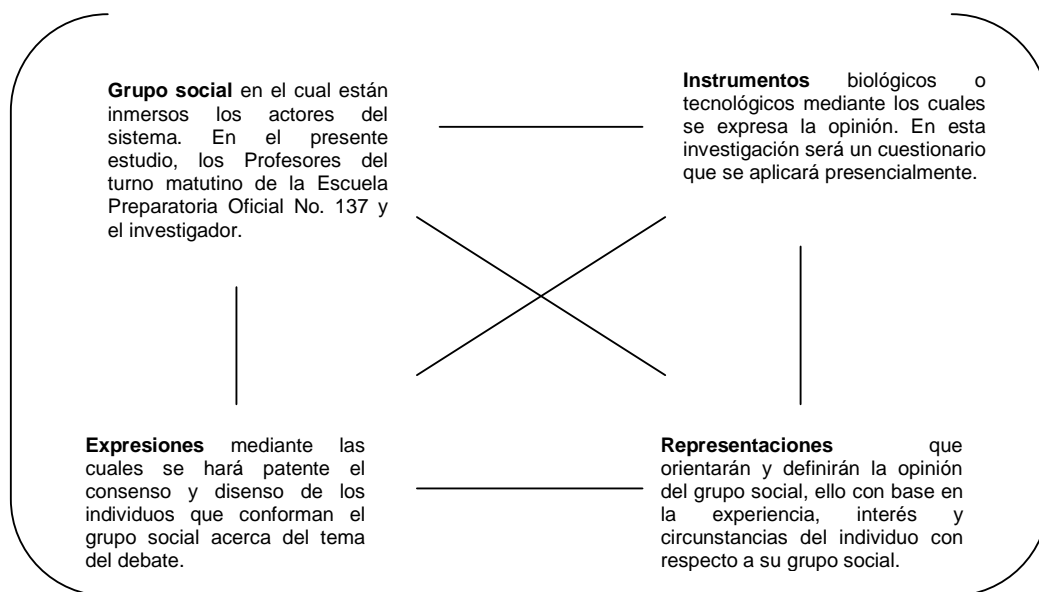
**Grupo social** en el cual están inmersos los actores del sistema. En el presente estudio, los Profesores del turno matutino de la Escuela Preparatoria Oficial No. 137 y el investigador.

**Instrumentos** biológicos o tecnológicos mediante los cuales se expresa la opinión. En esta investigación será un cuestionario que se aplicará presencialmente.

**Expresiones** mediante las cuales se hará patente el consenso y disenso de los individuos que conforman el grupo social acerca del tema del debate.

**Representaciones** que orientarán y definirán la opinión del grupo social, ello con base en la experiencia, interés y circunstancias del individuo con respecto a su grupo social.